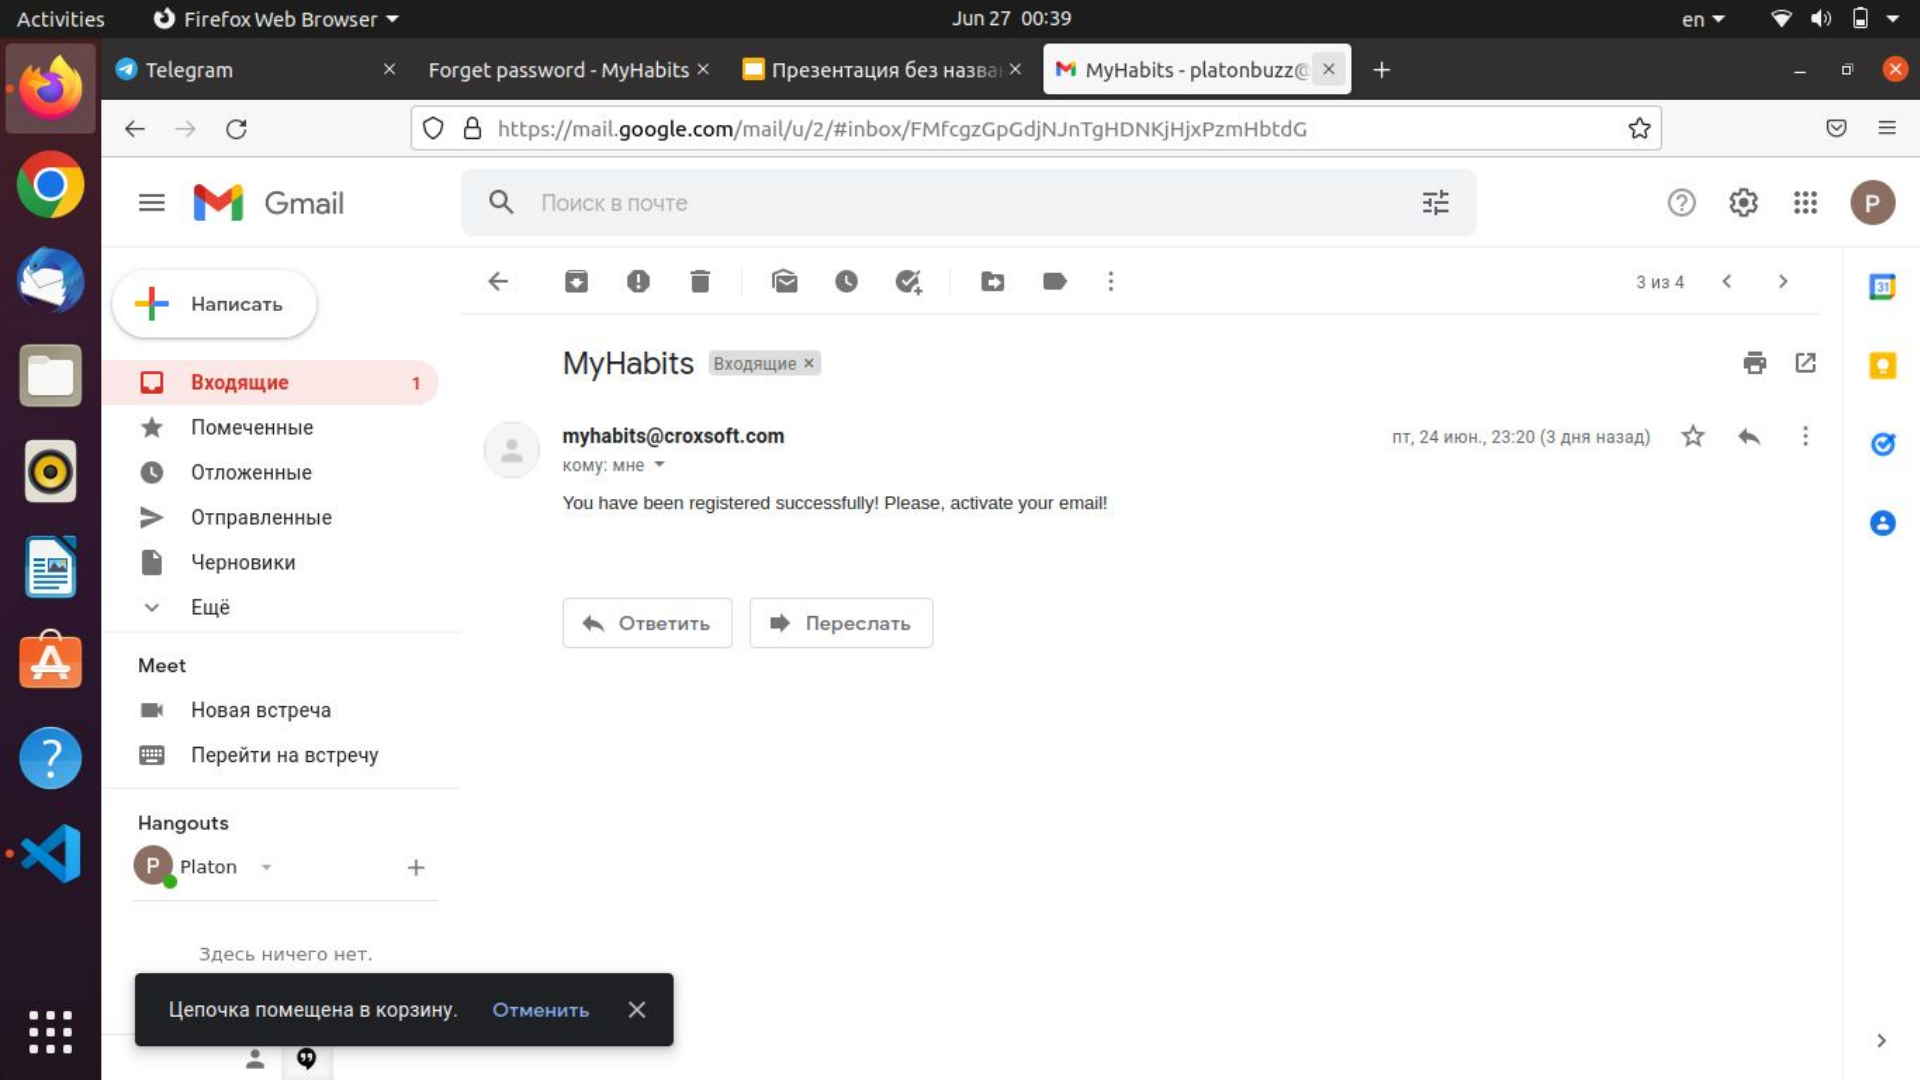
Activities Firefox Web Browser Jun 27 00:39 en

Telegram × Forget password - MyHabits × Презентация без назва × MyHabits - platonbuzz@ × +

https://mail.google.com/mail/u/2/#inbox/FMfcgzGpGdjNJnTgHDNKjHjxPzmHbtdG

Gmail

Поиск в почте

P

Написать

Входящие 1
Помеченные
Отложенные
Отправленные
Черновики
Ещё

Meet
Новая встреча
Перейти на встречу

Hangouts
Platon

Здесь ничего нет.

3 из 4

MyHabits Входящие ×

myhabits@croxsoft.com
кому: мне

пт, 24 июн., 23:20 (3 дня назад)

You have been registered successfully! Please, activate your email!

Ответить Переслать

Цепочка помещена в корзину. Отменить